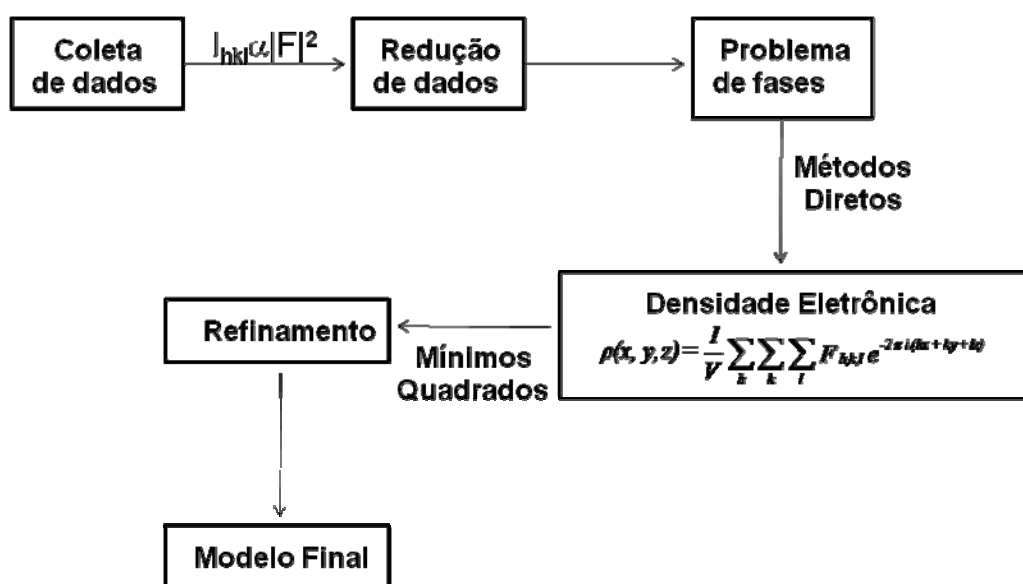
Coleta de dados

$I_{hkl} \alpha |F|^2$

Redução de dados

Problema de fases

Métodos Diretos

Densidade Eletrônica

$\rho(x, y, z) = \frac{1}{V} \sum_{h} \sum_{k} \sum_{l} F_{hkl} e^{-2\pi i(hx+ky+lz)}$

Refinamento

Mínimos Quadrados

Modelo Final